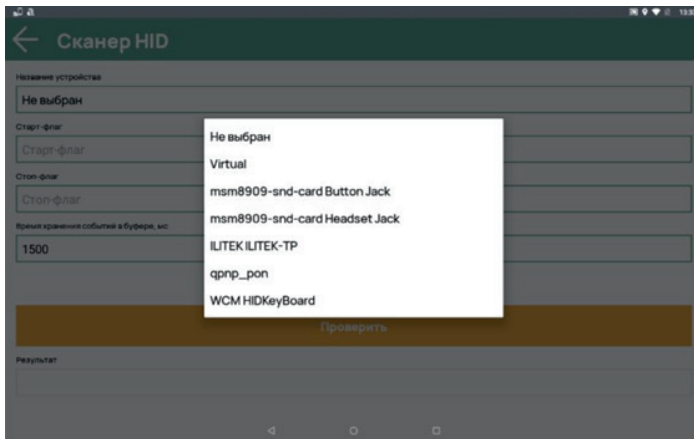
Сканер HID

Название устройства

Не выбран

Старт-флаг

Старт-флаг

Стоп-флаг

Стоп-флаг

Время хранения событий в буфере, мс

1500

Проверить

Результат

Не выбран

Virtual

msm8909-snd-card Button Jack

msm8909-snd-card Headset Jack

ILITEK ILITEK-TP

qpnp_pon

WCM HIDKeyBoard